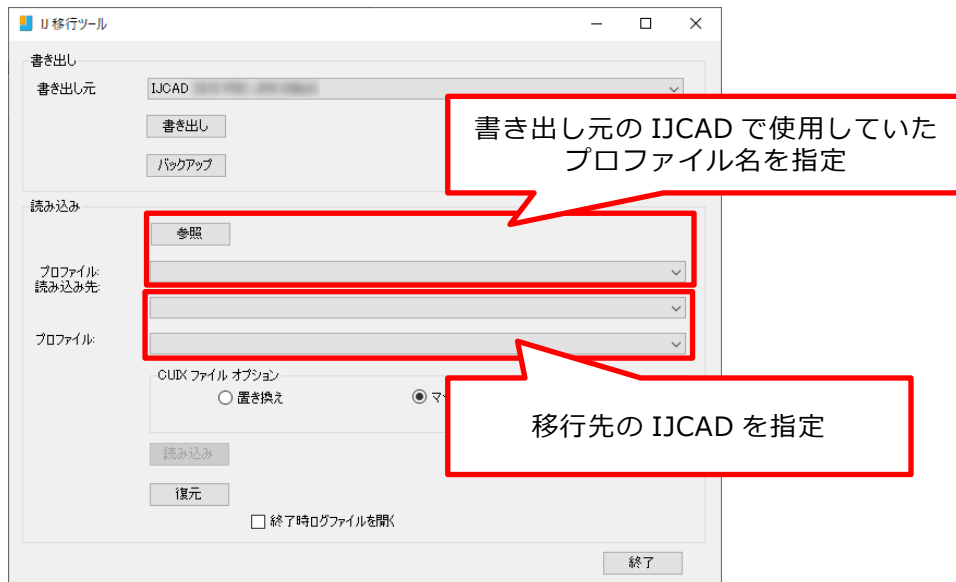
IJ 移行ツール

書き出し

書き出し元 IJCAD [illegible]

書き出し

バックアップ

書き出し元の IJCAD で使用していたプロファイル名を指定

読み込み

参照

プロファイル:

読み込み先:

プロファイル:

CUIX ファイル オプション

置き換え

マ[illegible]

移行先の IJCAD を指定

読み込み

復元

終了時ログファイルを開く

終了